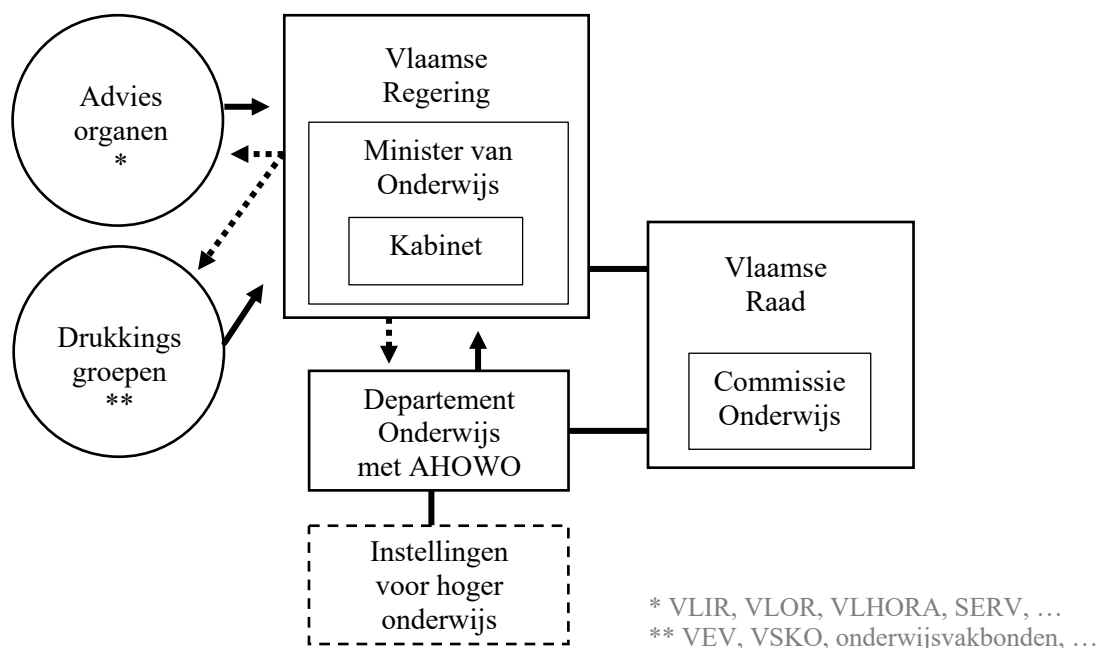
Advies organen *

Vlaamse Regering

Minister van Onderwijs

Kabinet

Drukkings groepen **

Vlaamse Raad

Commissie Onderwijs

Departement Onderwijs met AHOWO

Instellingen voor hoger onderwijs

* VLIR, VLOR, VLHORA, SERV, …
** VEV, VSKO, onderwijsvakbonden, …